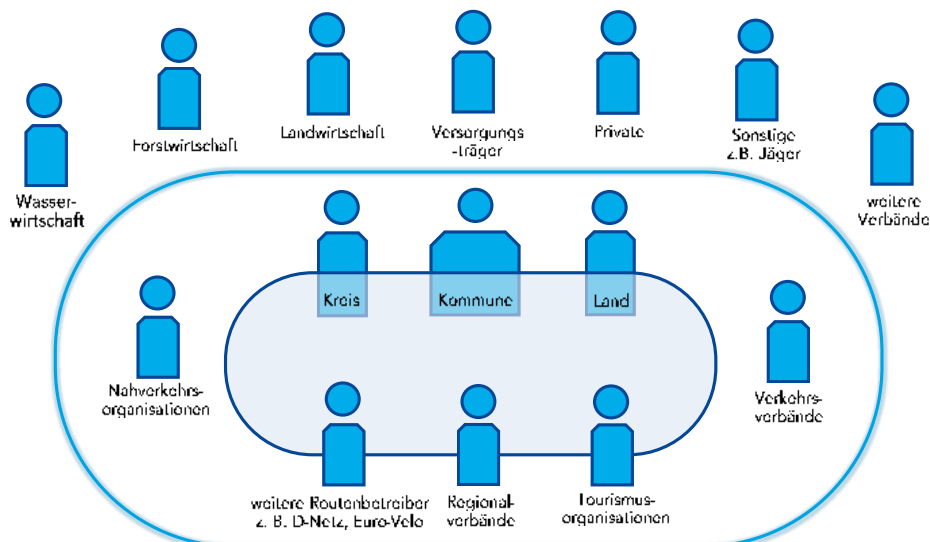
Wasserwirtschaft

Forstwirtschaft

Landwirtschaft

Versorgungs-träger

Private

Sonstige z.B. Jäger

weitere Verbände

Kreis

Kommune

Land

Nahverkehrs-organisationen

Verkehrs-verbände

weitere Routenbetreiber z. B. D-Netz, Euro-Velo

Regional-verbände

Tourismus-organisationen